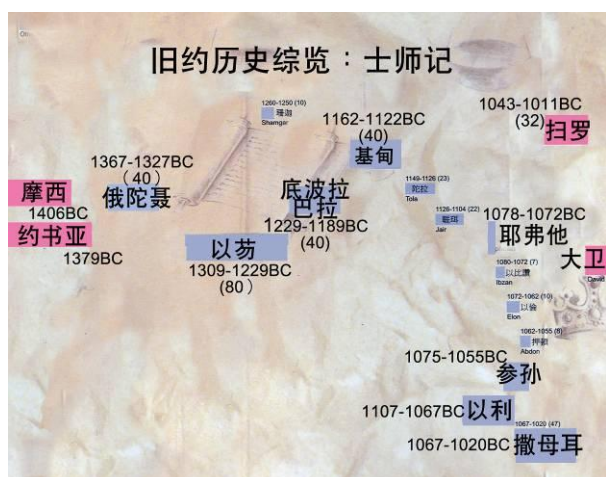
旧约历史综览：士师记

1260-1250 (10)
珊迦
Shamgar

1162-1122BC
(40)
基甸

1043-1011BC
(32)
扫罗

1367-1327BC
(40)
俄陀聂

摩西
1406BC
约书亚
1379BC

底波拉
巴拉
1229-1189BC
(40)

1149-1126 (23)
陀拉
Tola

1126-1104 (22)
睚珥
Jair

1078-1072BC
耶弗他

以笏
1309-1229BC
(80)

1080-1072 (7)
以比赞
Ibzan

大卫
David

1072-1062 (10)
以伦
Elon

1062-1055 (8)
押顿
Abdon

1075-1055BC
参孙

1107-1067BC 以利

1067-1020 (47)
1067-1020BC 撒母耳